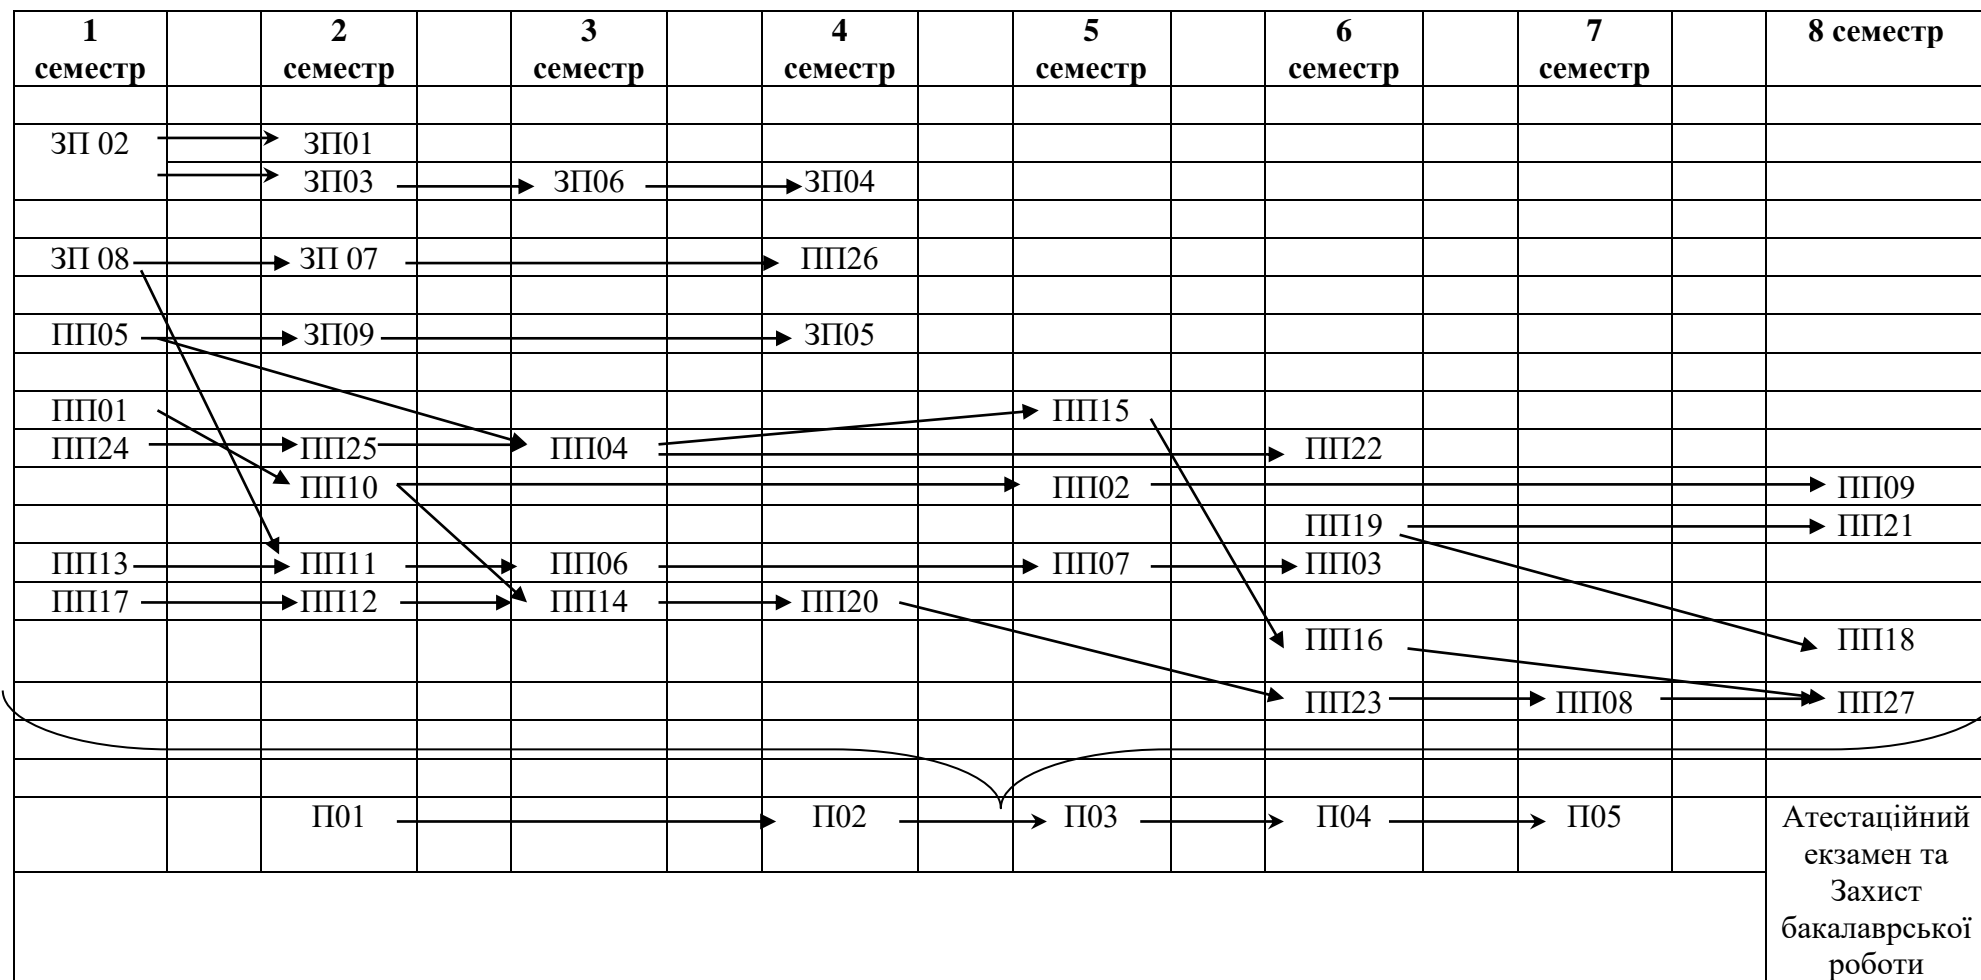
| 1 семестр | | 2 семестр | | 3 семестр | | 4 семестр | | 5 семестр | | 6 семестр | | 7 семестр | | 8 семестр |
|---|---|---|---|---|---|---|---|---|---|---|---|---|---|---|
| | | | | | | | | | | | | | | |
| ЗП 02 | | ЗП01 | | | | | | | | | | | | |
| | | ЗП03 | | ЗП06 | | ЗП04 | | | | | | | | |
| | | | | | | | | | | | | | | |
| ЗП 08 | | ЗП 07 | | | | ПП26 | | | | | | | | |
| | | | | | | | | | | | | | | |
| ПП05 | | ЗП09 | | | | ЗП05 | | | | | | | | |
| | | | | | | | | | | | | | | |
| ПП01 | | | | | | | | ПП15 | | | | | | |
| ПП24 | | ПП25 | | ПП04 | | | | | | ПП22 | | | | |
| | | ПП10 | | | | | | ПП02 | | | | | | ПП09 |
| | | | | | | | | | | ПП19 | | | | ПП21 |
| ПП13 | | ПП11 | | ПП06 | | | | ПП07 | | ПП03 | | | | |
| ПП17 | | ПП12 | | ПП14 | | ПП20 | | | | | | | | |
| | | | | | | | | | | ПП16 | | | | ПП18 |
| | | | | | | | | | | ПП23 | | ПП08 | | ПП27 |
| | | | | | | | | | | | | | | |
| | | П01 | | | | П02 | | П03 | | П04 | | П05 | | Атестаційний екзамен та Захист бакалаврської роботи |